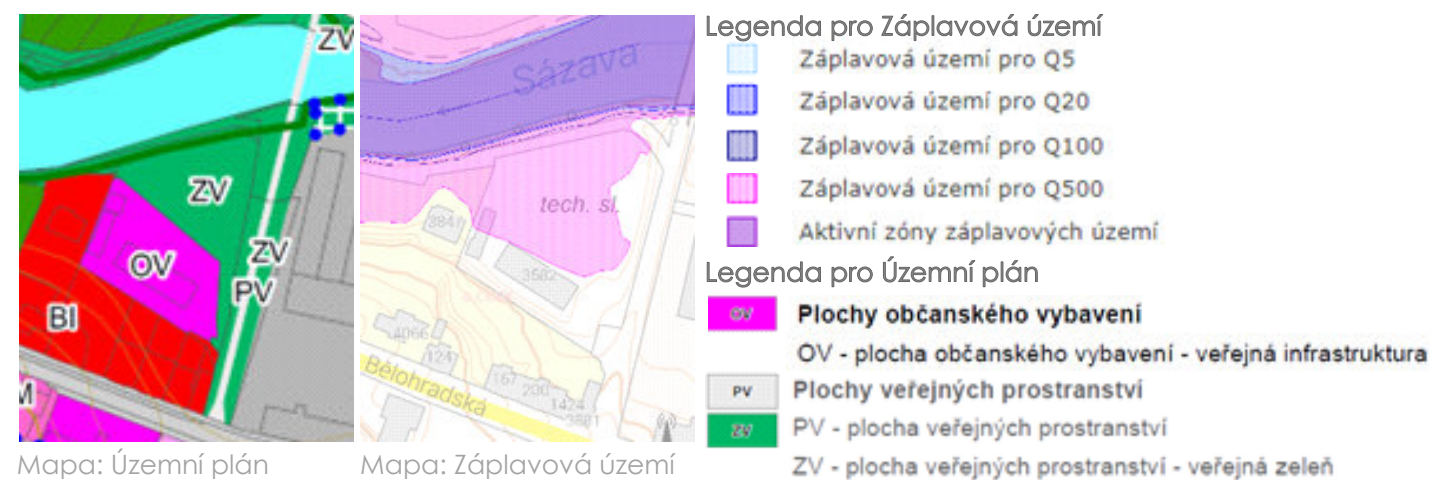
ZV
ZV
OV
ZV
PV
BI
M

Mapa: Územní plán

Sázava
tech. sl.
3841
3582
4066
124
167
230
1424
2881
Bělohradská

Mapa: Záplavová území

Legenda pro Záplavová území
Záplavová území pro Q5
Záplavová území pro Q20
Záplavová území pro Q100
Záplavová území pro Q500
Aktivní zóny záplavových území

Legenda pro Územní plán
OV
Plochy občanského vybavení
OV - plocha občanského vybavení - veřejná infrastruktura
PV
Plochy veřejných prostranství
ZV
PV - plocha veřejných prostranství
ZV - plocha veřejných prostranství - veřejná zeleň